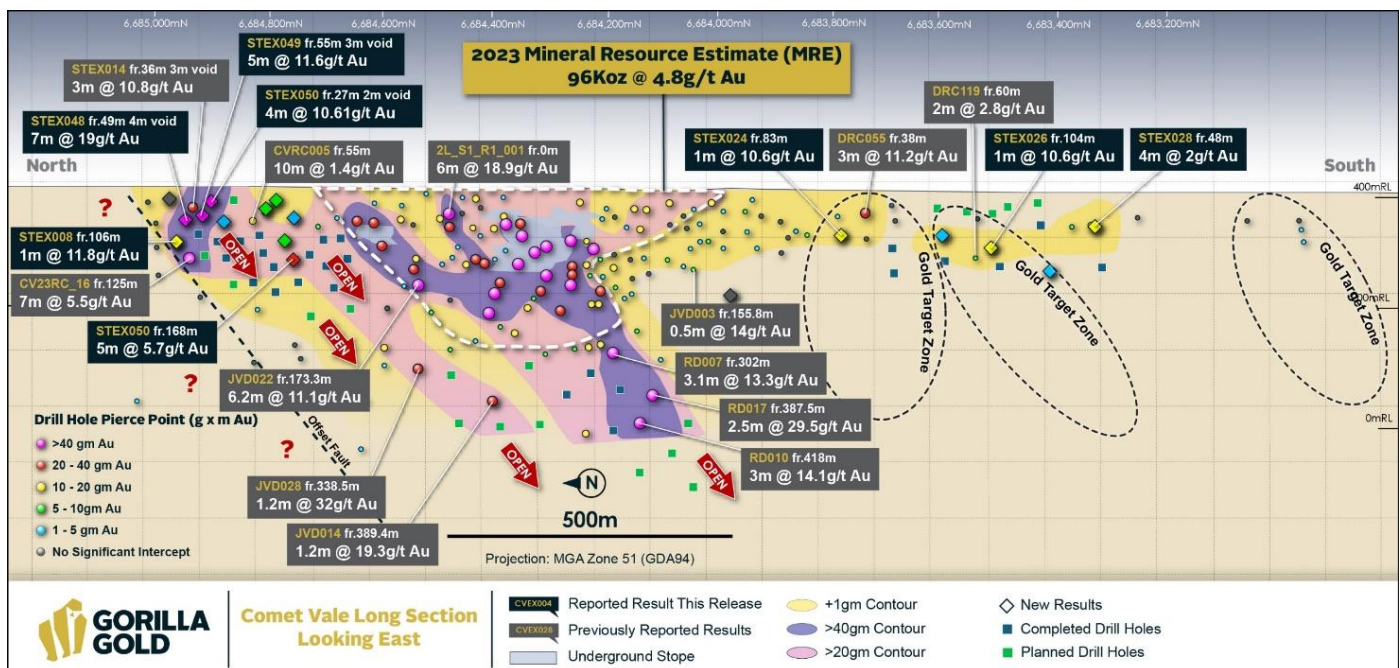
6,685,000mN 6,684,800mN 6,684,600mN 6,684,400mN 6,684,200mN 6,684,000mN 6,683,800mN 6,683,600mN 6,683,400mN 6,683,200mN

2023 Mineral Resource Estimate (MRE)
96Koz @ 4.8g/t Au

STEX049 fr.55m 3m void
5m @ 11.6g/t Au

STEX014 fr.36m 3m void
3m @ 10.8g/t Au

STEX050 fr.27m 2m void
4m @ 10.61g/t Au

STEX048 fr.49m 4m void
7m @ 19g/t Au

CVRC005 fr.55m
10m @ 1.4g/t Au

2L_S1_R1_001 fr.0m
6m @ 18.9g/t Au

DRC119 fr.60m
2m @ 2.8g/t Au

STEX024 fr.83m
1m @ 10.6g/t Au

DRC055 fr.38m
3m @ 11.2g/t Au

STEX026 fr.104m
1m @ 10.6g/t Au

STEX028 fr.48m
4m @ 2g/t Au

North

South

400mRL

STEX008 fr.106m
1m @ 11.8g/t Au

CV23RC_16 fr.125m
7m @ 5.5g/t Au

STEX050 fr.168m
5m @ 5.7g/t Au

OPEN

OPEN

OPEN

OPEN

OPEN

OPEN

?

?

?

Gold Target Zone

Gold Target Zone

Gold Target Zone

JVD003 fr.155.8m
0.5m @ 14g/t Au

200mRL

RD007 fr.302m
3.1m @ 13.3g/t Au

JVD022 fr.173.3m
6.2m @ 11.1g/t Au

RD017 fr.387.5m
2.5m @ 29.5g/t Au

0mRL

Offset Fault

Drill Hole Pierce Point (g x m Au)
>40 gm Au
20 - 40 gm Au
10 - 20 gm Au
5 - 10gm Au
1 - 5 gm Au
No Significant Intercept

RD010 fr.418m
3m @ 14.1g/t Au

N

JVD028 fr.338.5m
1.2m @ 32g/t Au

500m

JVD014 fr.389.4m
1.2m @ 19.3g/t Au

Projection: MGA Zone 51 (GDA94)

GORILLA GOLD

Comet Vale Long Section
Looking East

CVEX004 Reported Result This Release
CVEX026 Previously Reported Results
Underground Stope

+1gm Contour
>40gm Contour
>20gm Contour

New Results
Completed Drill Holes
Planned Drill Holes